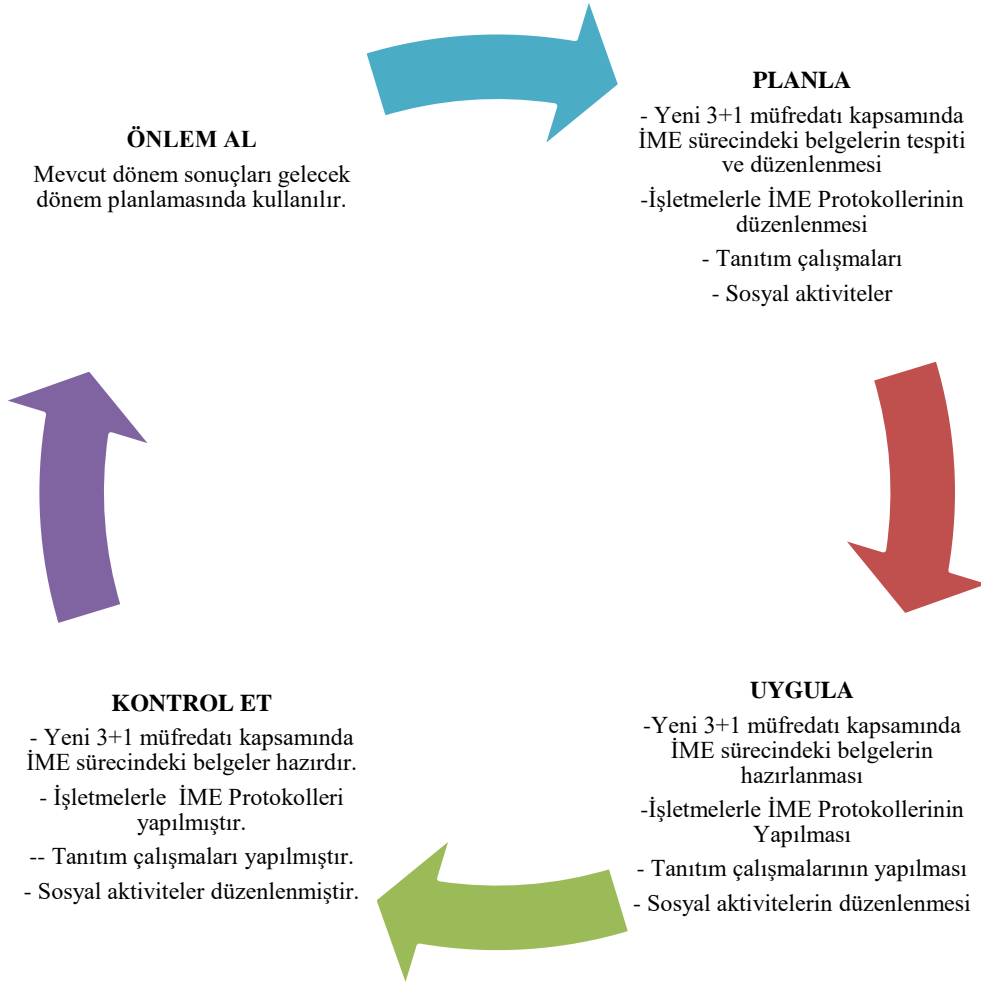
ÖNLEM AL

Mevcut dönem sonuçları gelecek dönem planlamasında kullanılır.

PLANLA

- Yeni 3+1 müfredatı kapsamında İME sürecindeki belgelerin tespiti ve düzenlenmesi

-İşletmelerle İME Protokollerinin düzenlenmesi

- Tanıtım çalışmaları

- Sosyal aktiviteler

UYGULA

-Yeni 3+1 müfredatı kapsamında İME sürecindeki belgelerin hazırlanması

-İşletmelerle İME Protokollerinin Yapılması

- Tanıtım çalışmalarının yapılması

- Sosyal aktivitelerin düzenlenmesi

KONTROL ET

- Yeni 3+1 müfredatı kapsamında İME sürecindeki belgeler hazırdır.

- İşletmelerle İME Protokolleri yapılmıştır.

-- Tanıtım çalışmaları yapılmıştır.

- Sosyal aktiviteler düzenlenmiştir.